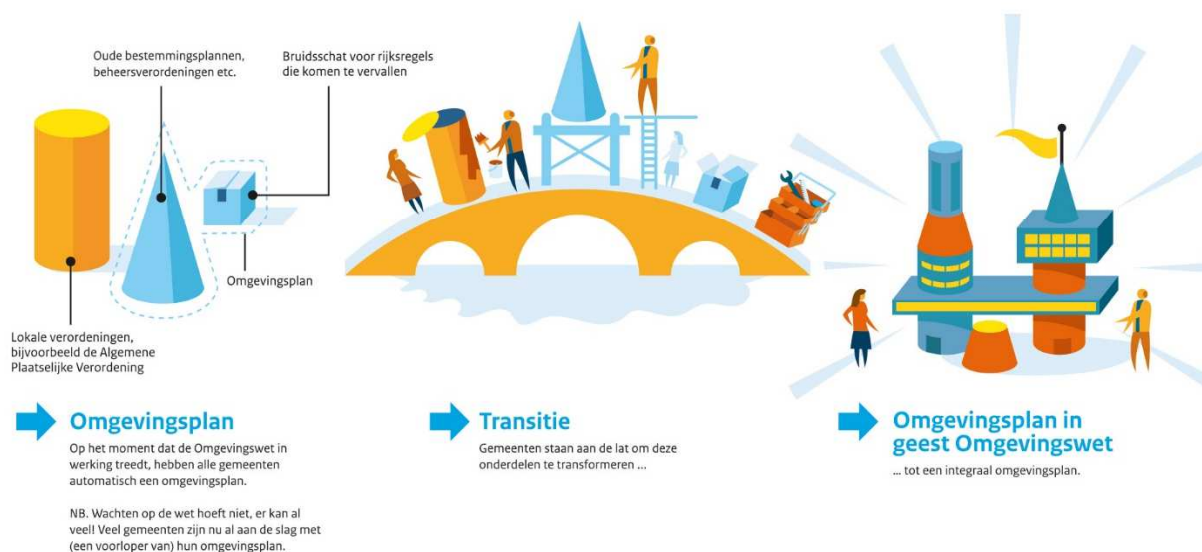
Oude bestemmingsplannen, beheersverordeningen etc.

Bruidsschat voor rijksregels die komen te vervallen

Omgevingsplan

Lokale verordeningen, bijvoorbeeld de Algemene Plaatselijke Verordening

Omgevingsplan

Op het moment dat de Omgevingswet in werking treedt, hebben alle gemeenten automatisch een omgevingsplan.

NB. Wachten op de wet hoeft niet, er kan al veel! Veel gemeenten zijn nu al aan de slag met (een voorloper van) hun omgevingsplan.

Transitie

Gemeenten staan aan de lat om deze onderdelen te transformeren ...

Omgevingsplan in geest Omgevingswet

... tot een integraal omgevingsplan.